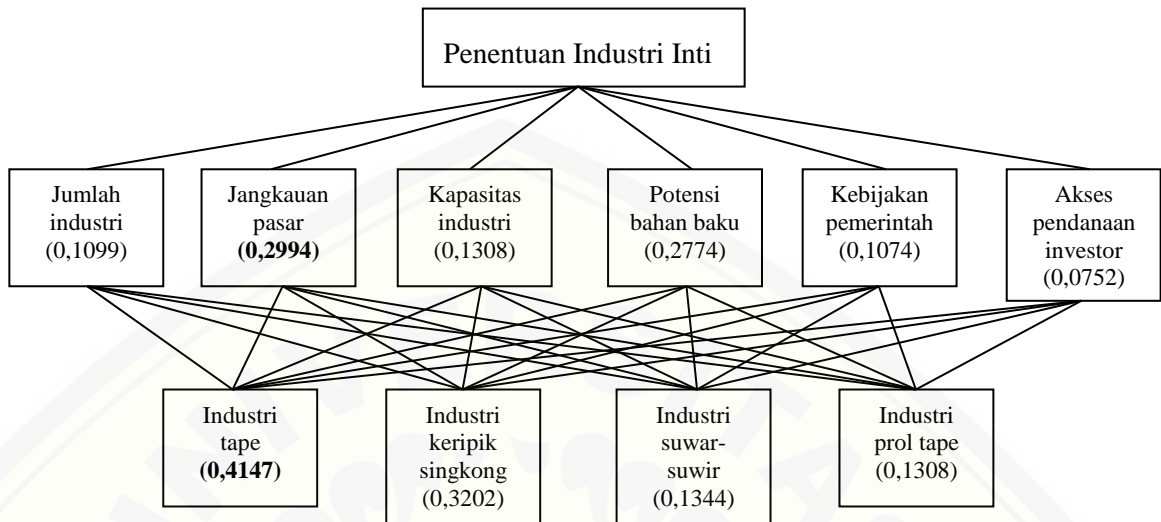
Penentuan Industri Inti

Jumlah industri (0,1099)

Jangkauan pasar **(0,2994)**

Kapasitas industri (0,1308)

Potensi bahan baku (0,2774)

Kebijakan pemerintah (0,1074)

Akses pendanaan investor (0,0752)

Industri tape **(0,4147)**

Industri keripik singkong (0,3202)

Industri suwar-suwir (0,1344)

Industri prol tape (0,1308)